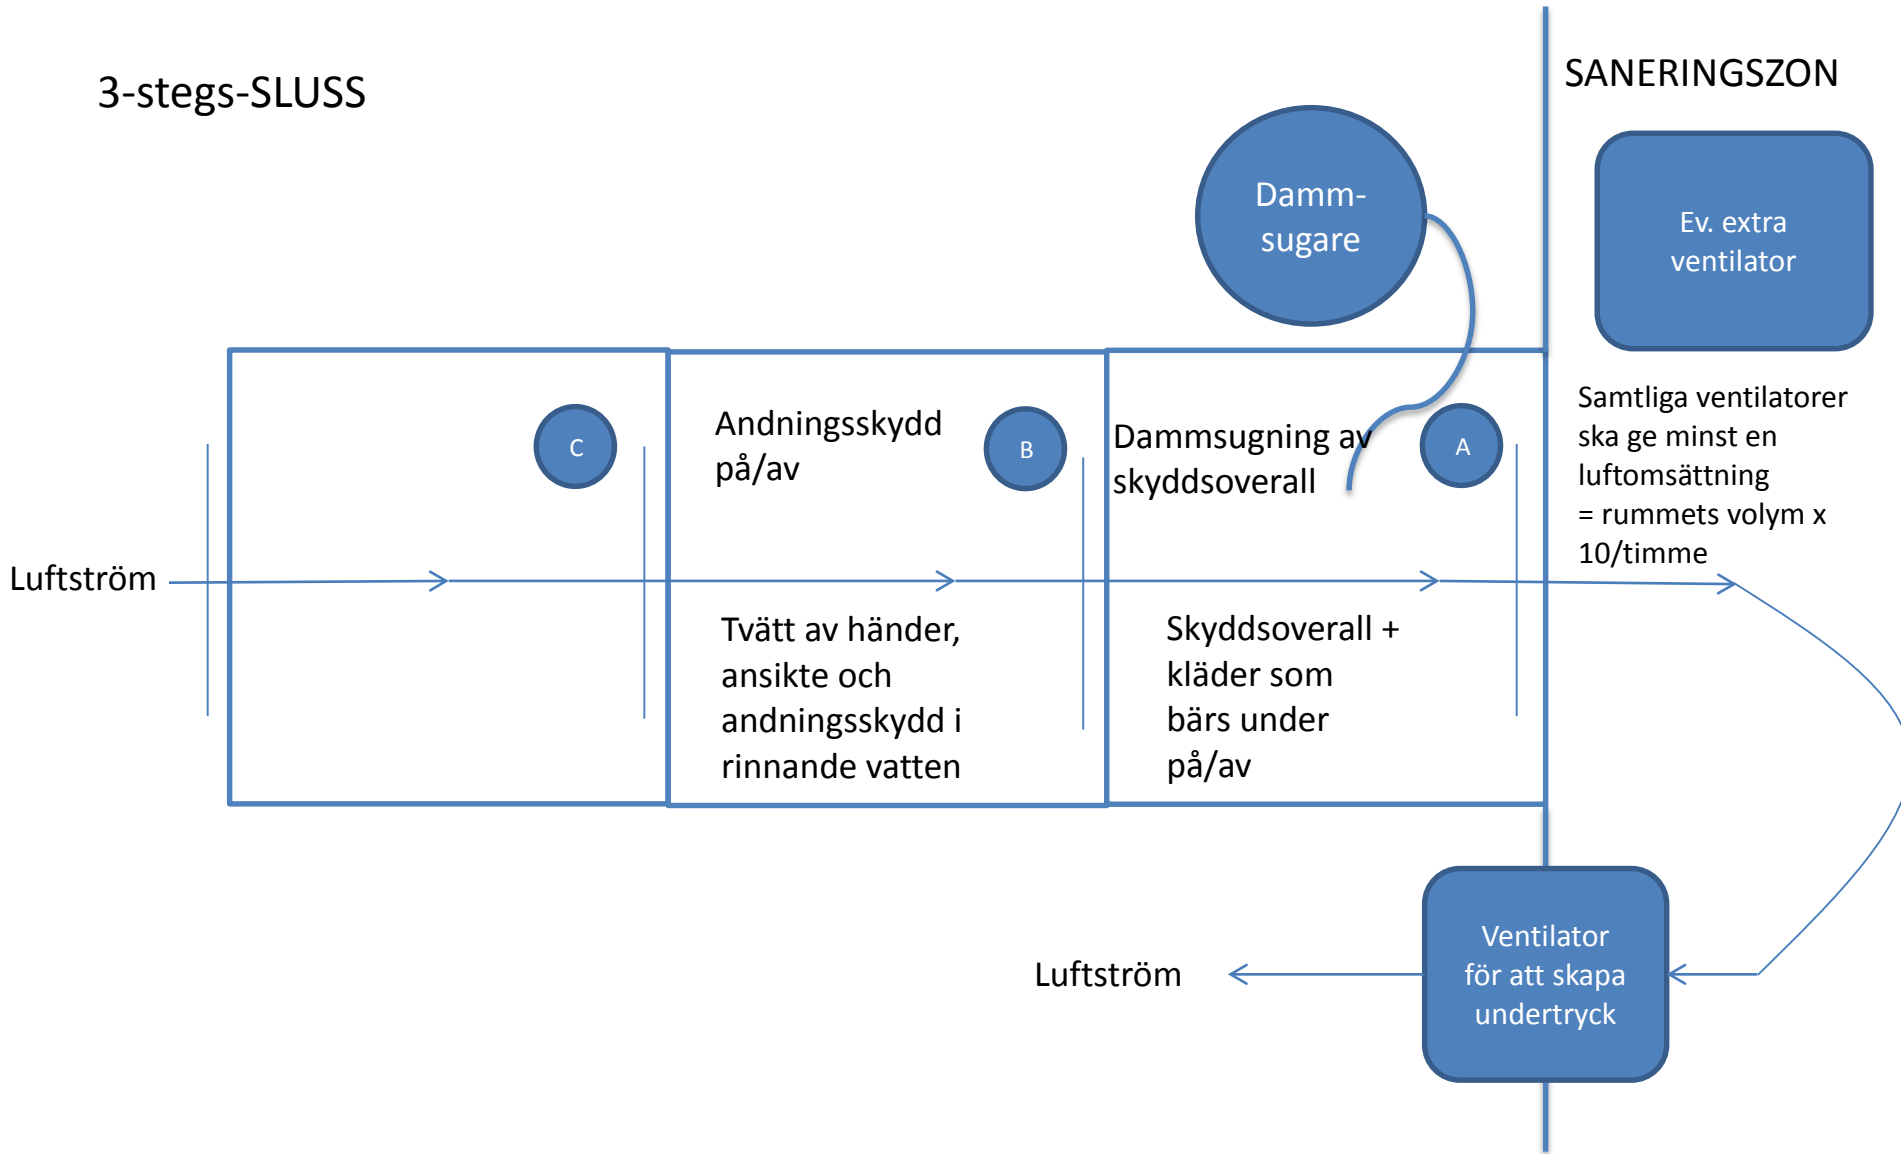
3-stegs-SLUSS

SANERINGSZON

Damm-sugare

Ev. extra ventilator

C

Andningsskydd på/av

B

Dammsugning av skyddsoverall

A

Samtliga ventilatorer ska ge minst en luftomsättning = rummets volym x 10/timme

Luftström

Tvätt av händer, ansikte och andningsskydd i rinnande vatten

Skyddsoverall + kläder som bärs under på/av

Luftström

Ventilator för att skapa undertryck